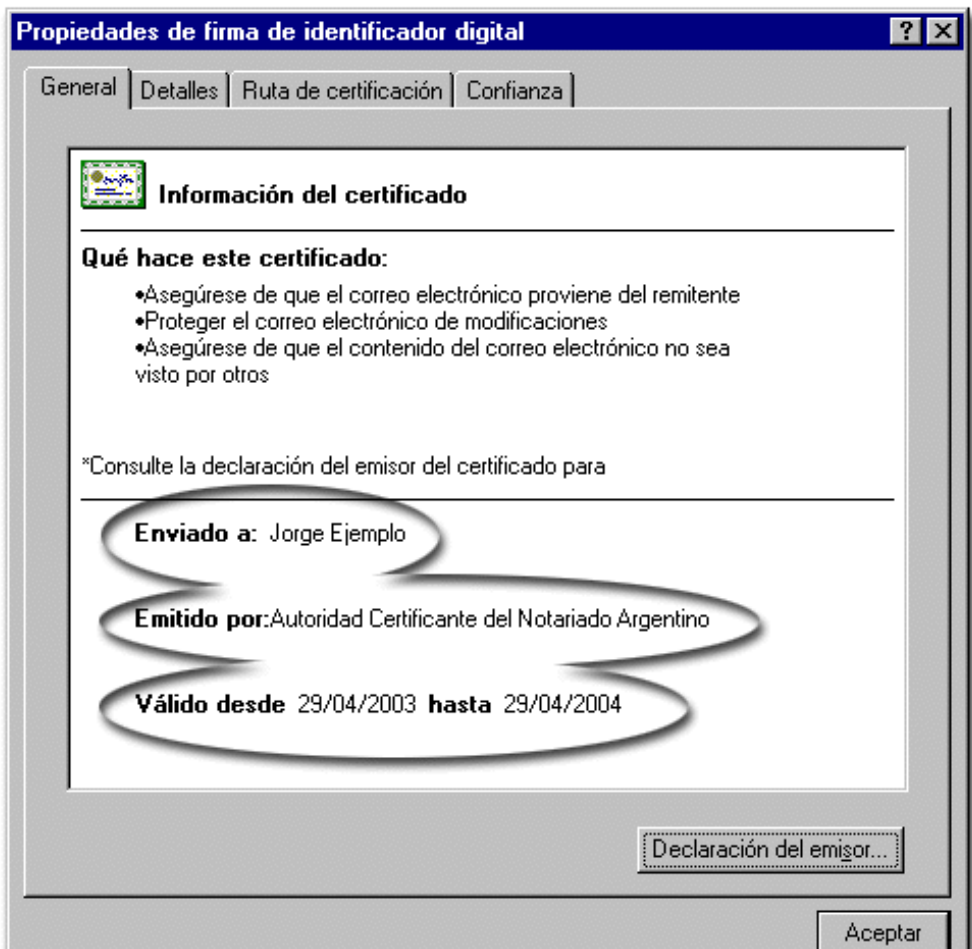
Propiedades de firma de identificador digital

?

General | Detalles | Ruta de certificación | Confianza

Información del certificado

Qué hace este certificado:

•Asegúrese de que el correo electrónico proviene del remitente
•Proteger el correo electrónico de modificaciones
•Asegúrese de que el contenido del correo electrónico no sea visto por otros

*Consulte la declaración del emisor del certificado para

Enviado a: Jorge Ejemplo

Emitido por: Autoridad Certificante del Notariado Argentino

Válido desde 29/04/2003 hasta 29/04/2004

Declaración del emisor...

Aceptar